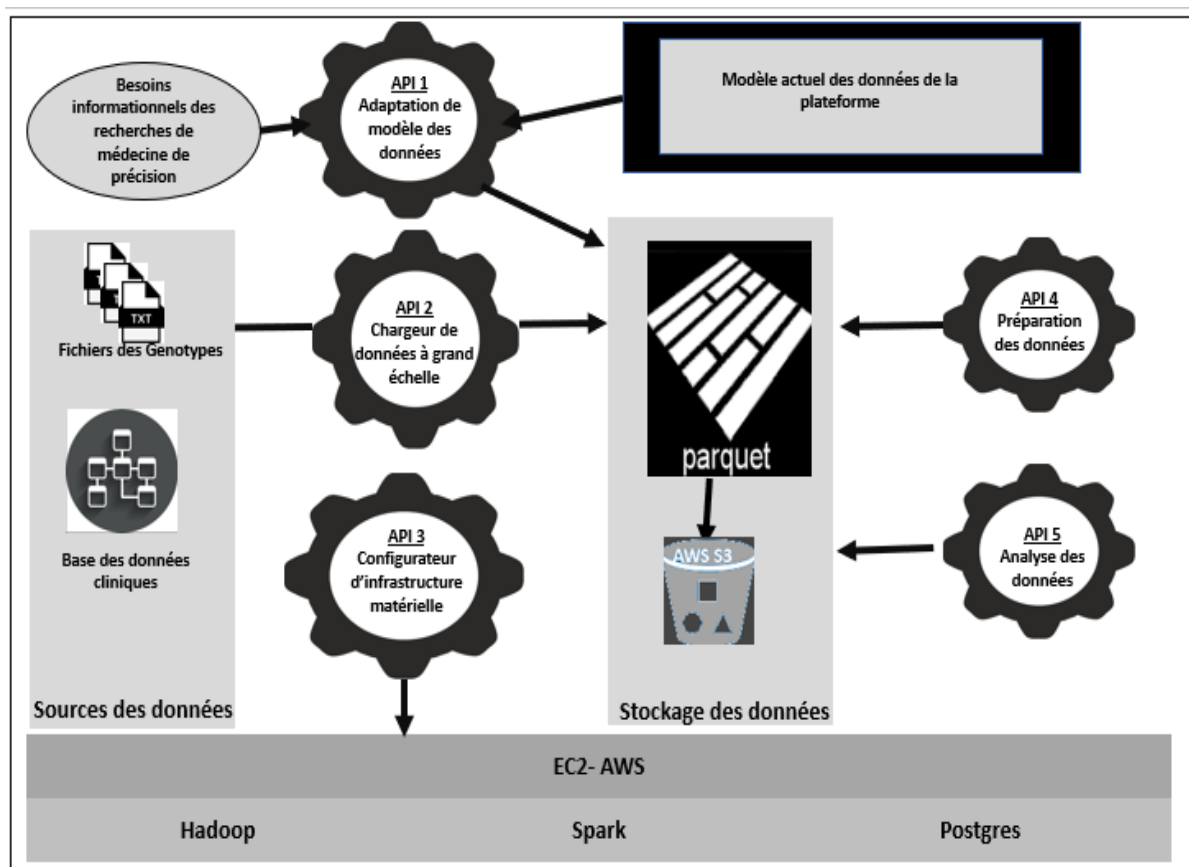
Besoins informationnels des recherches de médecine de précision

API 1
Adaptation de modèle des données

Modèle actuel des données de la plateforme

TXT
Fichiers des Genotypes

API 2
Chargeur de données à grand échelle

parquet

API 4
Préparation des données

Base des données cliniques

API 3
Configurateur d'infrastructure matérielle

AWS S3

API 5
Analyse des données

Sources des données

Stockage des données

EC2- AWS

Hadoop

Spark

Postgres